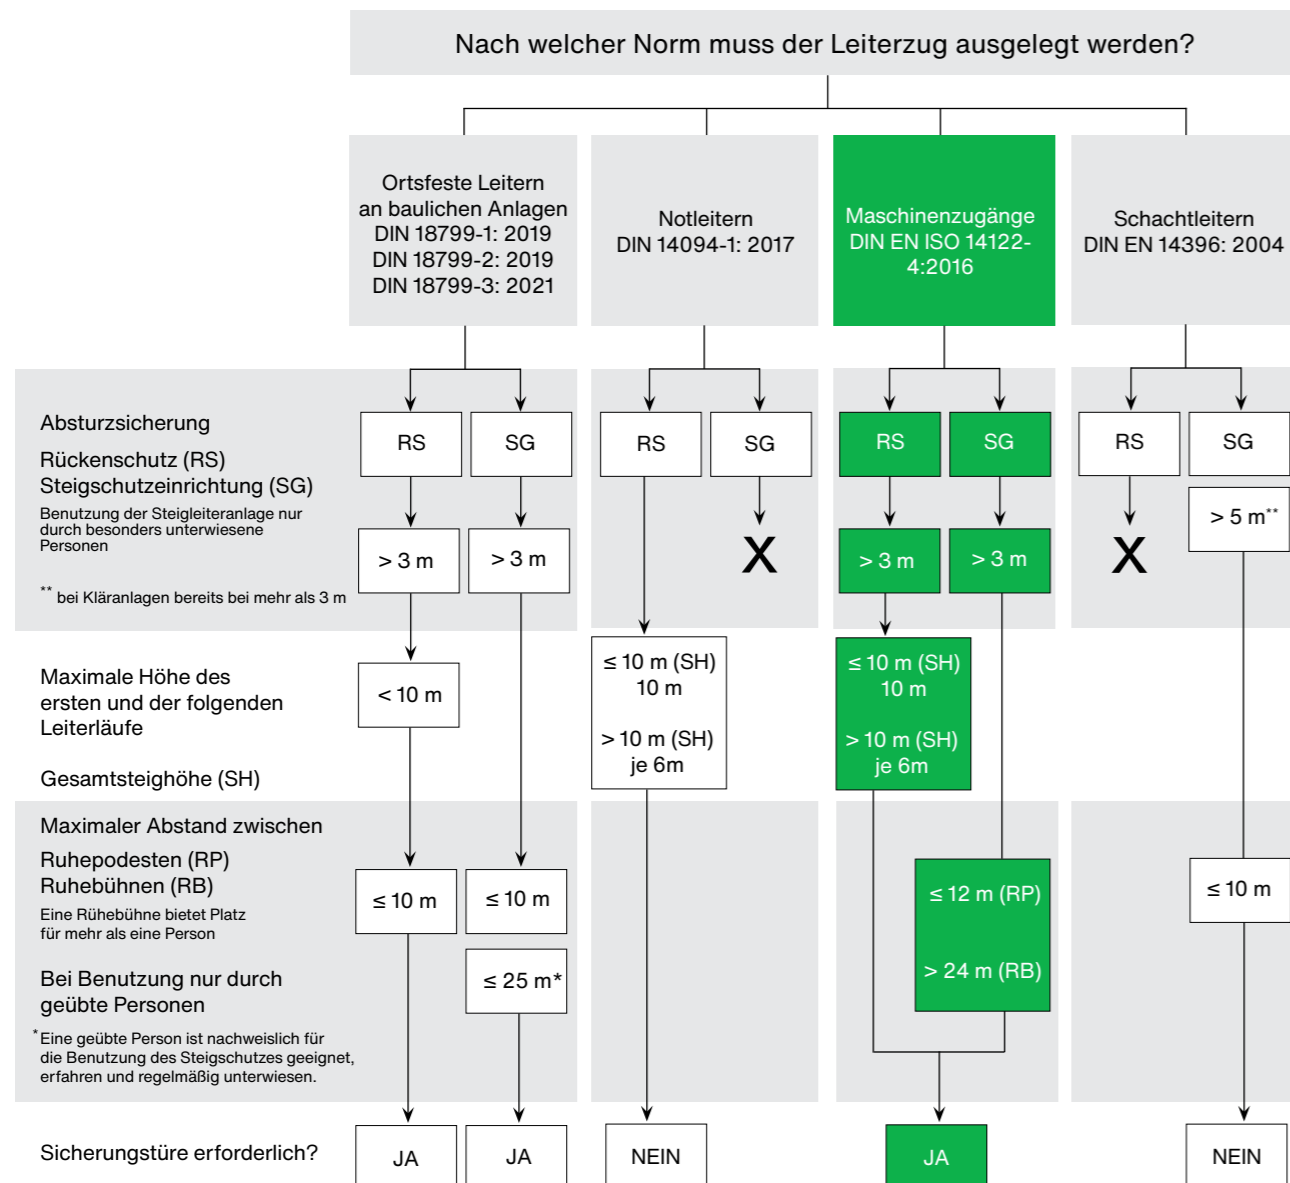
Nach welcher Norm muss der Leiterzug ausgelegt werden?

Ortsfeste Leitern an baulichen Anlagen DIN 18799-1: 2019 DIN 18799-2: 2019 DIN 18799-3: 2021

Notleitern DIN 14094-1: 2017

Maschinenzugänge DIN EN ISO 14122-4:2016

Schachtleitern DIN EN 14396: 2004

Absturzsicherung

Rückenschutz (RS)
Steigschutzeinrichtung (SG)

Benutzung der Steigleiteranlage nur durch besonders unterwiesene Personen

** bei Kläranlagen bereits bei mehr als 3 m

RS SG RS SG RS SG RS SG

> 3 m > 3 m X > 3 m > 3 m X > 5 m**

Maximale Höhe des ersten und der folgenden Leiterläufe

Gesamtsteighöhe (SH)

< 10 m

≤ 10 m (SH) 10 m

> 10 m (SH) je 6m

≤ 10 m (SH) 10 m

> 10 m (SH) je 6m

Maximaler Abstand zwischen

Ruhepodesten (RP)
Ruhebühnen (RB)

Eine Rühebühne bietet Platz für mehr als eine Person

≤ 10 m ≤ 10 m

≤ 12 m (RP)

> 24 m (RB)

≤ 10 m

Bei Benutzung nur durch geübte Personen

≤ 25 m*

*Eine geübte Person ist nachweislich für die Benutzung des Steigschutzes geeignet, erfahren und regelmäßig unterwiesen.

Sicherungstüre erforderlich?

JA JA NEIN JA NEIN